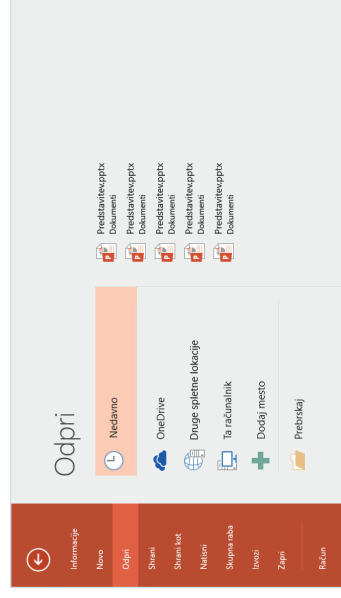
Informacije
Novo
Odpri
Shrani
Shrani kot
Natisni
Skupna raba
Izvozi
Zapri
Račun

Odpri

Nedavno
OneDrive
Druge spletne lokacije
Ta računalnik
Dodaj mesto
Prebrskaj

Predstavitev.pptx
Dokumenti
Predstavitev.pptx
Dokumenti
Predstavitev.pptx
Dokumenti
Predstavitev.pptx
Dokumenti
Predstavitev.pptx
Dokumenti